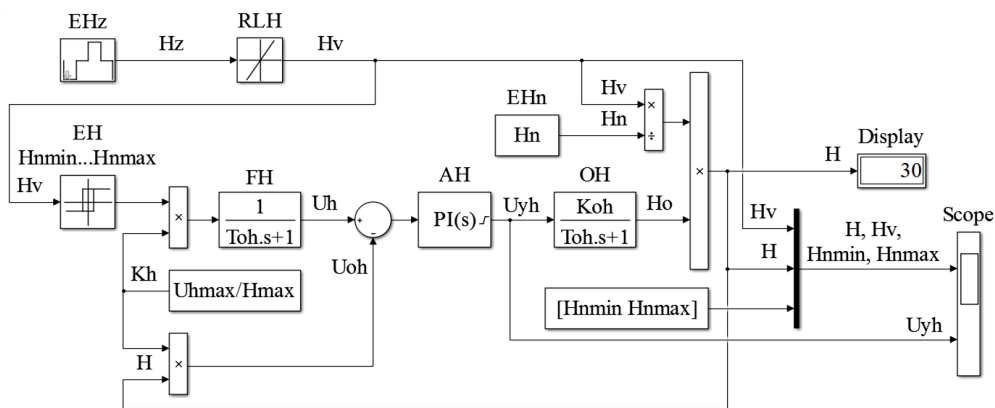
EHz

Hz

RLH

Hv

Hv

EHn

Hn

Hn

×

÷

EH

Hnmin...Hnmax

Display

H

30

Hv

×

FH

$\frac{1}{Toh.s+1}$

Uh

+

-

AH

PI(s)

Uyh

OH

$\frac{Koh}{Toh.s+1}$

Ho

×

Hv

H, Hv, Hnmin, Hnmax

Scope

Kh

Uhmax/Hmax

Uoh

H

[Hnmin Hnmax]

Uyh

H

×